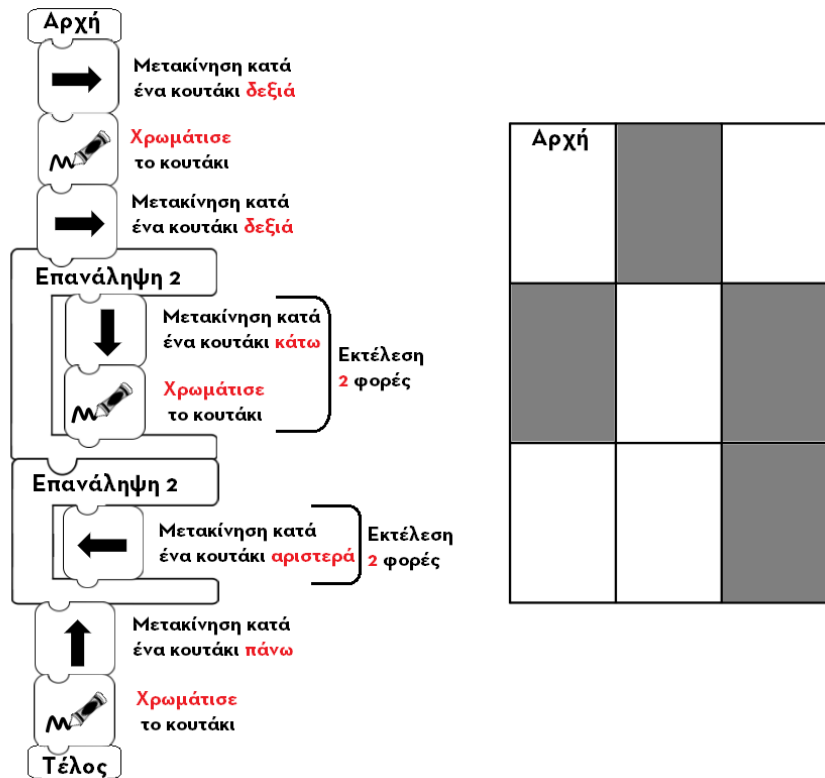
Αρχή

Μετακίνηση κατά ένα κουτάκι δεξιά

Χρωμάτισε το κουτάκι

Μετακίνηση κατά ένα κουτάκι δεξιά

Επανάληψη 2

Μετακίνηση κατά ένα κουτάκι κάτω

Χρωμάτισε το κουτάκι

Εκτέλεση 2 φορές

Επανάληψη 2

Μετακίνηση κατά ένα κουτάκι αριστερά

Εκτέλεση 2 φορές

Μετακίνηση κατά ένα κουτάκι πάνω

Χρωμάτισε το κουτάκι

Τέλος

| Αρχή | | |
|---|---|---|
| | | |
| | | |